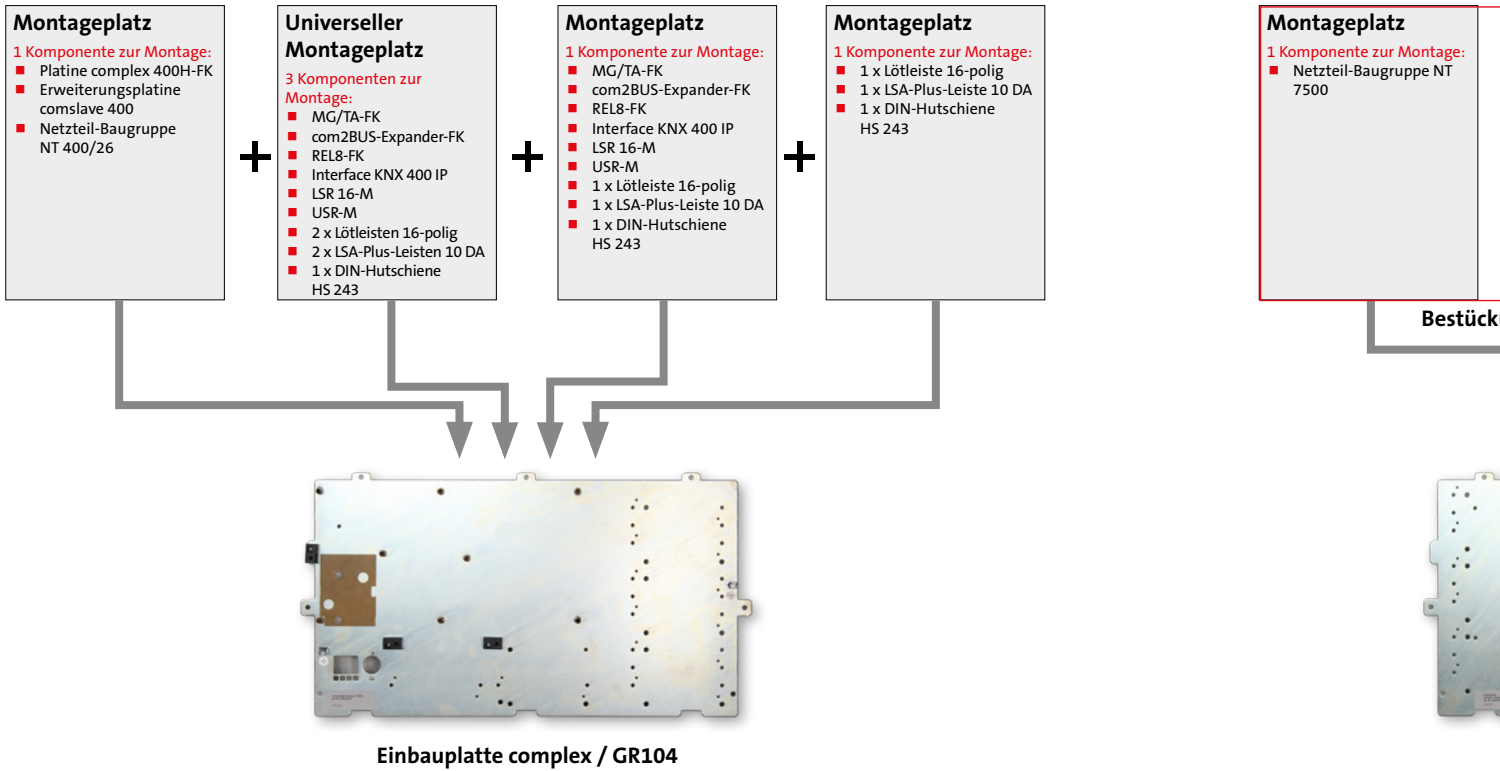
Montageplatz
1 Komponente zur Montage:
■ Platine complex 400H-FK
■ Erweiterungsplatine comslave 400
■ Netzteil-Baugruppe NT 400/26

+

Universeller Montageplatz
3 Komponenten zur Montage:
■ MG/TA-FK
■ com2BUS-Expander-FK
■ REL8-FK
■ Interface KNX 400 IP
■ LSR 16-M
■ USR-M
■ 2 x Lötleisten 16-polig
■ 2 x LSA-Plus-Leisten 10 DA
■ 1 x DIN-Hutschiene HS 243

+

Montageplatz
1 Komponente zur Montage:
■ MG/TA-FK
■ com2BUS-Expander-FK
■ REL8-FK
■ Interface KNX 400 IP
■ LSR 16-M
■ USR-M
■ 1 x Lötleiste 16-polig
■ 1 x LSA-Plus-Leiste 10 DA
■ 1 x DIN-Hutschiene HS 243

+

Montageplatz
1 Komponente zur Montage:
■ 1 x Lötleiste 16-polig
■ 1 x LSA-Plus-Leiste 10 DA
■ 1 x DIN-Hutschiene HS 243

Montageplatz
1 Komponente zur Montage:
■ Netzteil-Baugruppe NT 7500

Bestück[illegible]

Einbauplatte complex / GR104